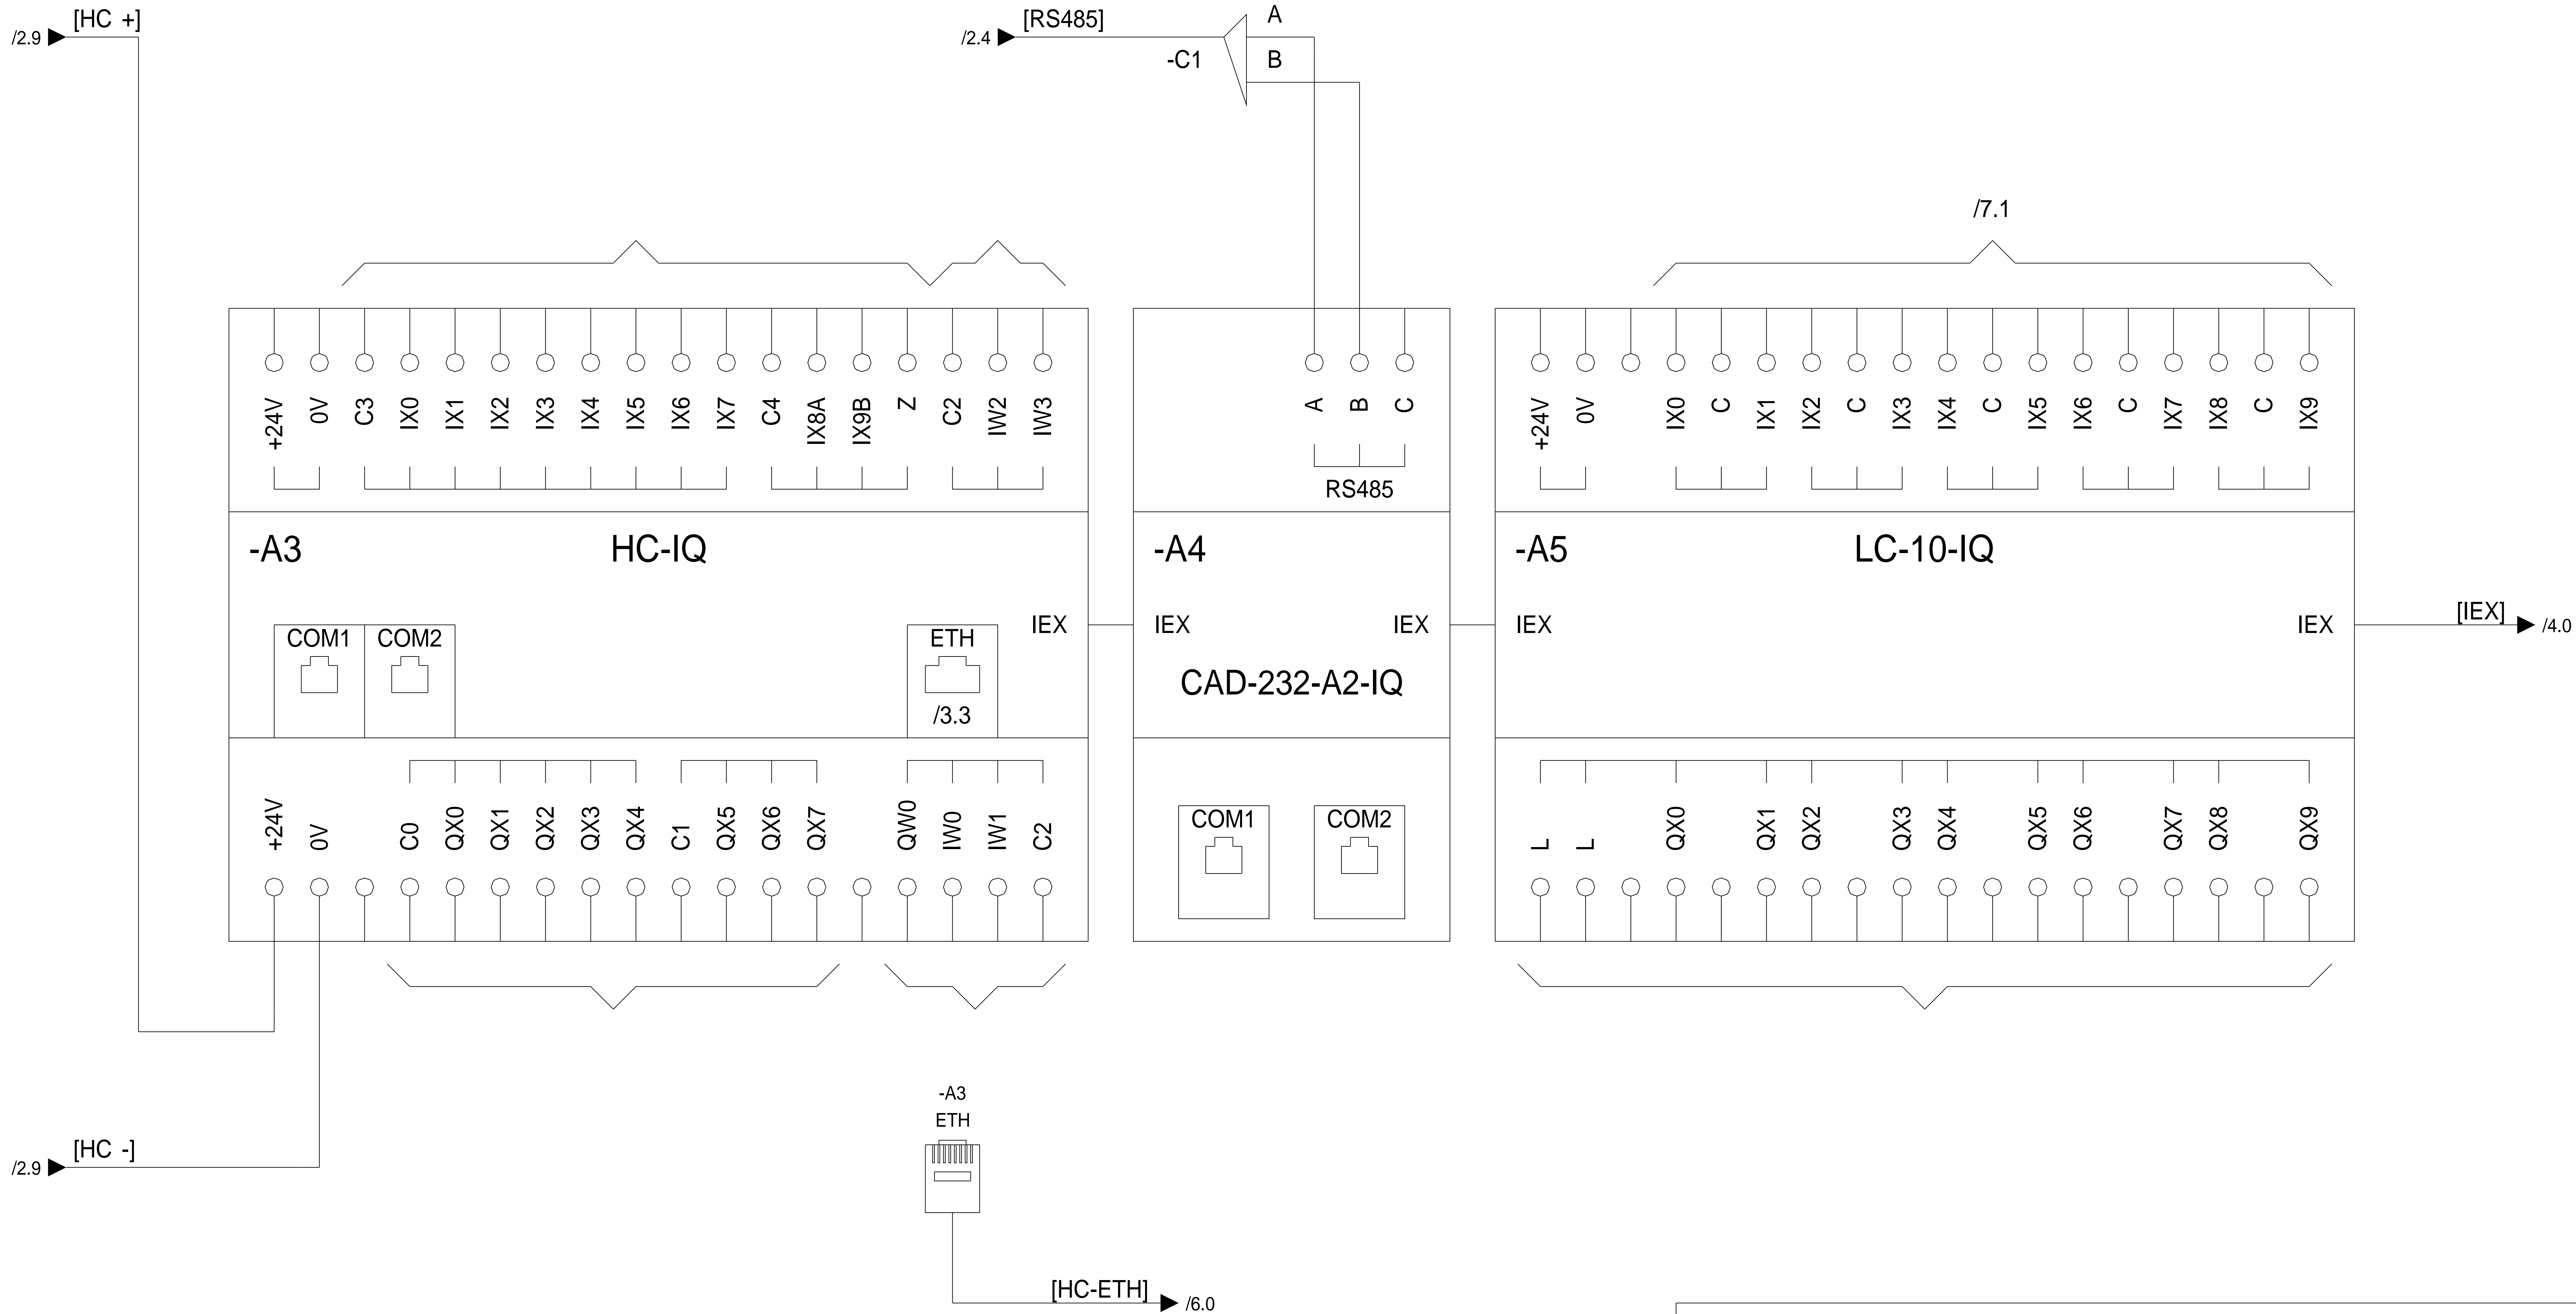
/2.9 [HC +]

/2.4 [RS485]

-C1

A

B

/7.1

+24V 0V C3 IX0 IX1 IX2 IX3 IX4 IX5 IX6 IX7 C4 IX8A IX9B Z C2 IW2 IW3

A B C

RS485

+24V 0V IX0 C IX1 IX2 C IX3 IX4 C IX5 IX6 C IX7 IX8 C IX9

-A3

HC-IQ

-A4

-A5

LC-10-IQ

COM1 COM2

ETH

/3.3

IEX

IEX

IEX

CAD-232-A2-IQ

IEX

IEX

[IEX] /4.0

+24V 0V C0 QX0 QX1 QX2 QX3 QX4 C1 QX5 QX6 QX7 QW0 IW0 IW1 C2

COM1 COM2

L L QX0 QX1 QX2 QX3 QX4 QX5 QX6 QX7 QX8 QX9

-A3

ETH

/2.9 [HC -]

[HC-ETH] /6.0